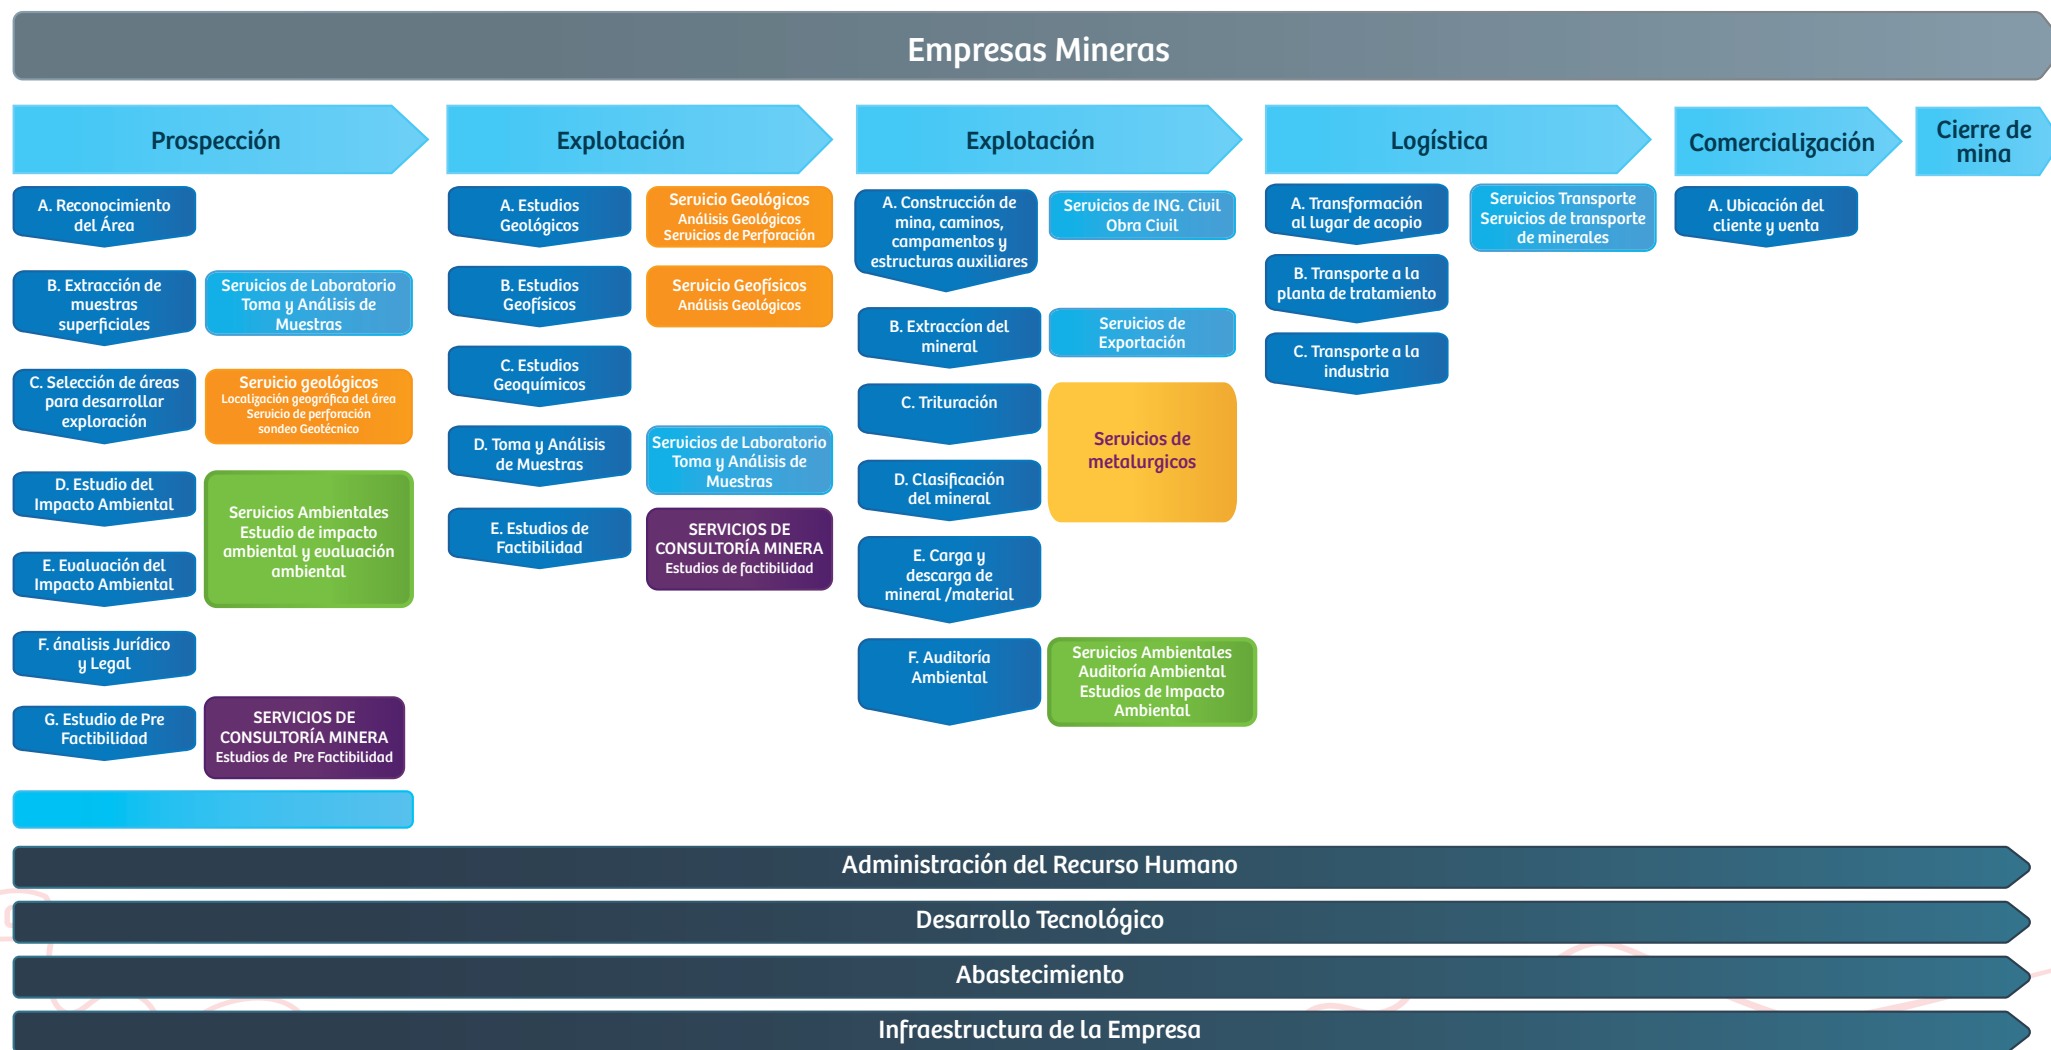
Empresas Mineras

Prospección

A. Reconocimiento del Área

B. Extracción de muestras superficiales

Servicios de Laboratorio Toma y Análisis de Muestras

C. Selección de áreas para desarrollar exploración

Servicio geológicos Localización geográfica del área Servicio de perforación sondeo Geotécnico

D. Estudio del Impacto Ambiental

E. Evaluación del Impacto Ambiental

Servicios Ambientales Estudio de impacto ambiental y evaluación ambiental

F. ánalisis Jurídico y Legal

G. Estudio de Pre Factibilidad

SERVICIOS DE CONSULTORÍA MINERA Estudios de Pre Factibilidad

Explotación

A. Estudios Geológicos

Servicio Geológicos Análisis Geológicos Servicios de Perforación

B. Estudios Geofísicos

Servicio Geofísicos Análisis Geológicos

C. Estudios Geoquímicos

D. Toma y Análisis de Muestras

Servicios de Laboratorio Toma y Análisis de Muestras

E. Estudios de Factibilidad

SERVICIOS DE CONSULTORÍA MINERA Estudios de factibilidad

Explotación

A. Construcción de mina, caminos, campamentos y estructuras auxiliares

Servicios de ING. Civil Obra Civil

B. Extracción del mineral

Servicios de Exportación

C. Trituración

Servicios de metalurgicos

D. Clasificación del mineral

E. Carga y descarga de mineral /material

F. Auditoría Ambiental

Servicios Ambientales Auditoría Ambiental Estudios de Impacto Ambiental

Logística

A. Transformación al lugar de acopio

Servicios Transporte Servicios de transporte de minerales

B. Transporte a la planta de tratamiento

C. Transporte a la industria

Comercialización

A. Ubicación del cliente y venta

Cierre de mina

Administración del Recurso Humano

Desarrollo Tecnológico

Abastecimiento

Infraestructura de la Empresa